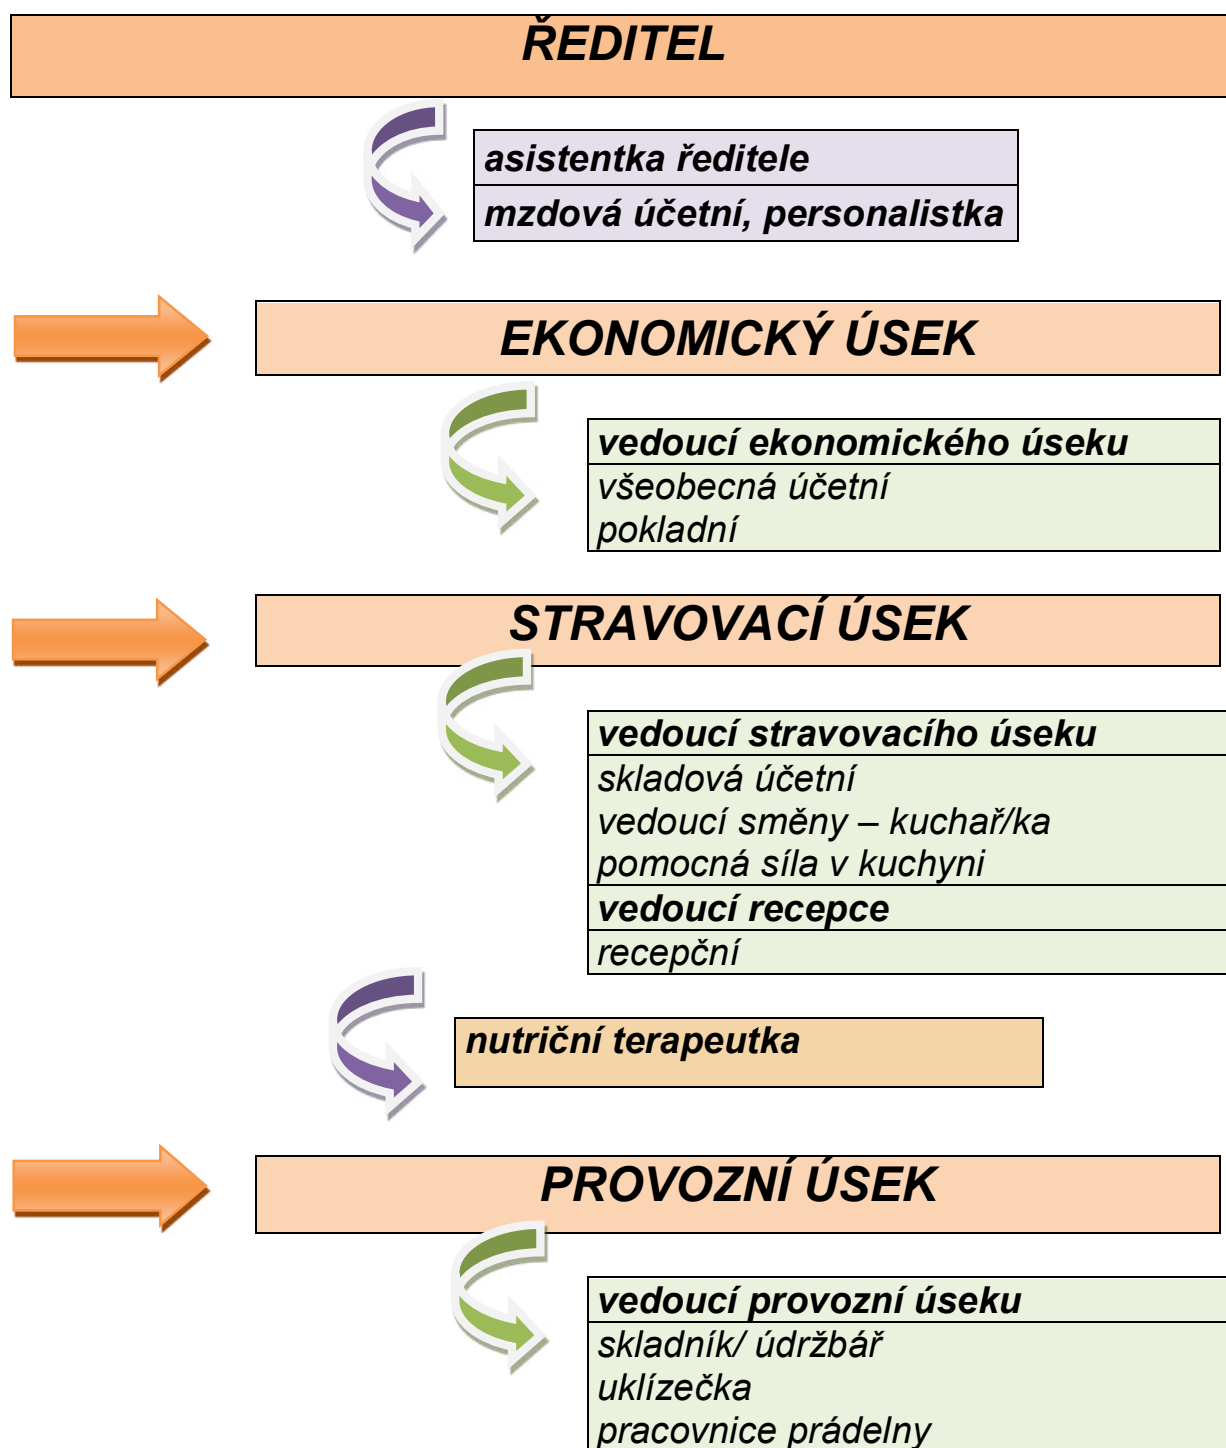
ŘEDITEL

asistentka ředitele
mzdová účetní, personalistka

EKONOMICKÝ ÚSEK

vedoucí ekonomického úseku
všeobecná účetní
pokladní

STRAVOVACÍ ÚSEK

vedoucí stravovacího úseku
skladová účetní
vedoucí směny – kuchař/ka
pomocná síla v kuchyni
vedoucí recepce
recepční

nutriční terapeutka

PROVOZNÍ ÚSEK

vedoucí provozní úseku
skladník/ údržbář
uklízečka
pracovnice prádelny